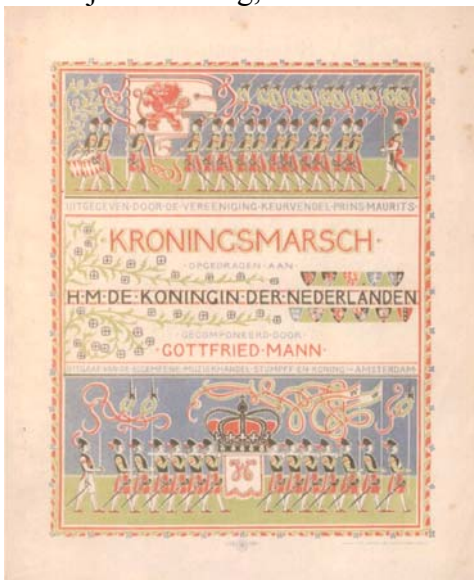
UITGEGEVEN·DOOR·DE·VEREENIGING·KEURVENDEL·PRINS·MAURITS·

·KRONINGSMARSCH·

·OPGEDRAGEN·AAN·

H·M·DE·KONINGIN·DER·NEDERLANDEN

·GECOMPONEERD·DOOR·

·GOTTFRIED·MANN·

UITGAAF·VAN·DE·ALGEMEENE·MUZIEKHANDEL·STUMPFF·EN·KONING·—·AMSTERDAM·